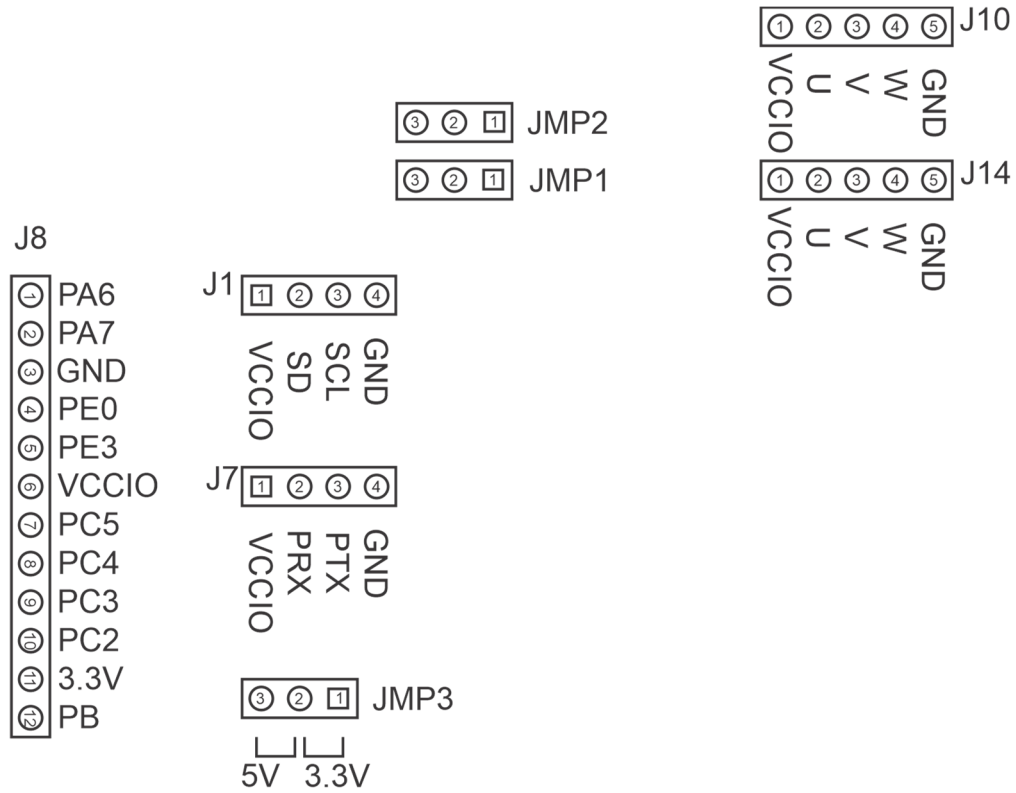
1 2 3 4 5 J10
VCCIO U V W GND

3 2 1 JMP2

3 2 1 JMP1

1 2 3 4 5 J14
VCCIO U V W GND

J8
1 PA6
2 PA7
3 GND
4 PE0
5 PE3
6 VCCIO
7 PC5
8 PC4
9 PC3
10 PC2
11 3.3V
12 PB

J1 1 2 3 4
VCCIO SD SCL GND

J7 1 2 3 4
VCCIO PRX PTX GND

3 2 1 JMP3
5V 3.3V